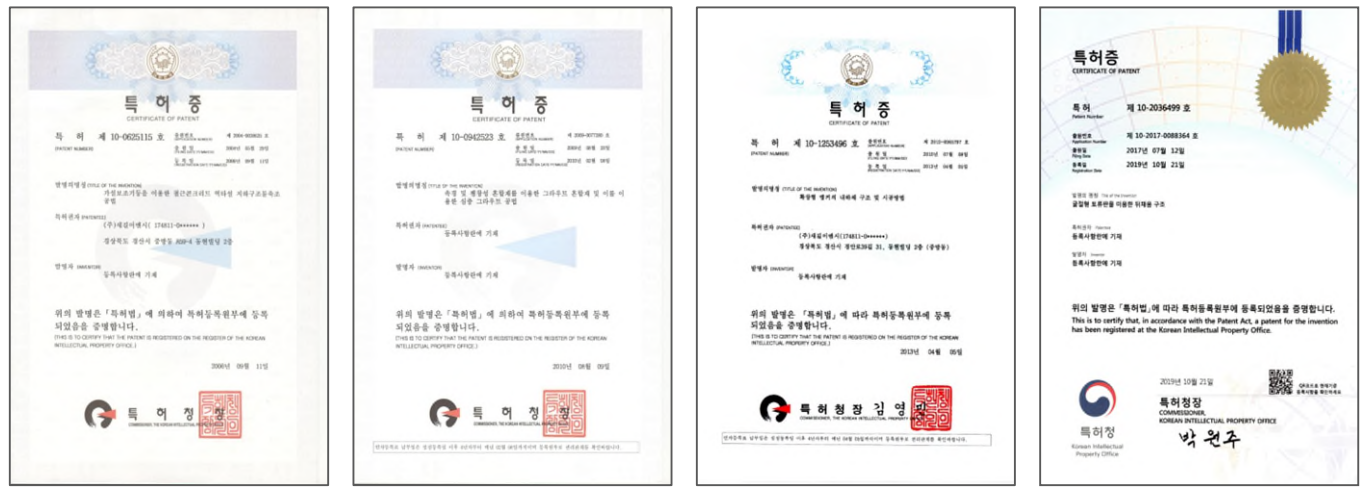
특 허 증
CERTIFICATE OF PATENT

특 허 제 10-0625115 호
(PATENT NUMBER)

출원번호 제 2004-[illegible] 호
출 원 일 2004년 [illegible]
등 록 일 2006년 09월 11일

발명의명칭 (TITLE OF THE INVENTION)
가설보조기둥을 이용한 철근콘크리트 벽체용 피해구조물축소 공법

특허권자 (PATENTEE)
(주)제일이엔지 (174811-0******)
경상북도 경산시 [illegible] 등록빌딩 3층

발명자 (INVENTOR)
등록사항란에 기재

위의 발명은 「특허법」에 의하여 특허등록원부에 등록되었음을 증명합니다.
(THIS IS TO CERTIFY THAT THE PATENT IS REGISTERED ON THE REGISTER OF THE KOREAN INTELLECTUAL PROPERTY OFFICE.)

2006년 09월 11일

특 허 청 장
COMMISSIONER, THE KOREAN INTELLECTUAL PROPERTY OFFICE

특 허 증
CERTIFICATE OF PATENT

특 허 제 10-0942523 호
(PATENT NUMBER)

출원번호 제 2009-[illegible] 호
출 원 일 2009년 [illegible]
등 록 일 2010년 02월 08일

발명의명칭 (TITLE OF THE INVENTION)
속경 및 팽창성 혼합제를 이용한 그라우트 혼합재 및 이를 이용한 심층 그라우트 공법

특허권자 (PATENTEE)
등록사항란에 기재

발명자 (INVENTOR)
등록사항란에 기재

위의 발명은 「특허법」에 의하여 특허등록원부에 등록되었음을 증명합니다.
(THIS IS TO CERTIFY THAT THE PATENT IS REGISTERED ON THE REGISTER OF THE KOREAN INTELLECTUAL PROPERTY OFFICE.)

2010년 02월 09일

특 허 청 장
COMMISSIONER, THE KOREAN INTELLECTUAL PROPERTY OFFICE

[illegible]

특 허 증
CERTIFICATE OF PATENT

특 허 제 10-1253496 호
(PATENT NUMBER)

출원번호 제 2012-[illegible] 호
출 원 일 2012년 07월 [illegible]
등 록 일 2013년 04월 05일

발명의명칭 (TITLE OF THE INVENTION)
확장형 앵커의 내하력 구조 및 시공방법

특허권자 (PATENTEE)
(주)제일이엔지 (174811-0******)
경상북도 경산시 경안로39길 31, 동행빌딩 3층 (중방동)

발명자 (INVENTOR)
등록사항란에 기재

위의 발명은 「특허법」에 따라 특허등록원부에 등록되었음을 증명합니다.
(THIS IS TO CERTIFY THAT THE PATENT IS REGISTERED ON THE REGISTER OF THE KOREAN INTELLECTUAL PROPERTY OFFICE.)

2013년 04월 05일

특허청장 김 영 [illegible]
COMMISSIONER, THE KOREAN INTELLECTUAL PROPERTY OFFICE

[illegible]

특허증
CERTIFICATE OF PATENT

특허 제 10-2036499 호
Patent Number

출원번호 제 10-2017-0088364 호
Application Number
출원일 2017년 07월 12일
Filing Date
등록일 2019년 10월 21일
Registration Date

발명의 명칭 Title of the Invention
공업형 토류판을 이용한 위체용 구조

특허권자 Patentee
등록사항란에 기재

발명자 Inventor
등록사항란에 기재

위의 발명은 「특허법」에 따라 특허등록원부에 등록되었음을 증명합니다.
This is to certify that, in accordance with the Patent Act, a patent for the invention has been registered at the Korean Intellectual Property Office.

2019년 10월 21일

특허청장
COMMISSIONER,
KOREAN INTELLECTUAL PROPERTY OFFICE
박 원주

특허청
Korean Intellectual Property Office

QR코드로 현재기준 등록사항을 확인하세요